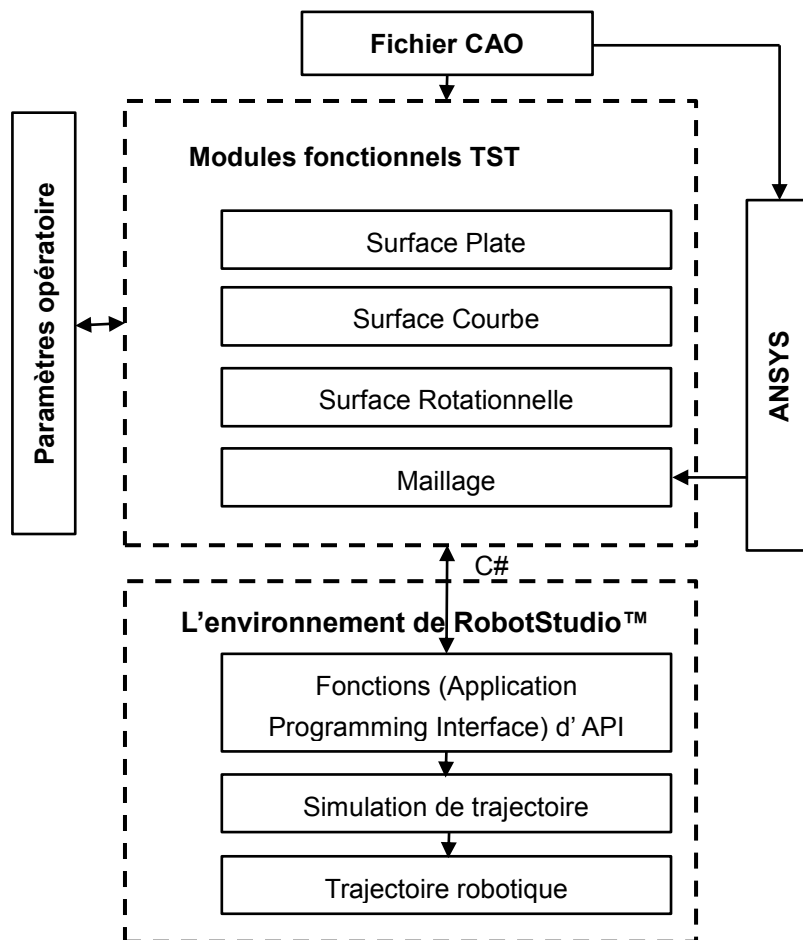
Fichier CAO

Paramètres opératoire

Modules fonctionnels TST

Surface Plate

Surface Courbe

Surface Rotationnelle

Maillage

ANSYS

C#

L'environnement de RobotStudio™

Fonctions (Application Programming Interface) d' API

Simulation de trajectoire

Trajectoire robotique